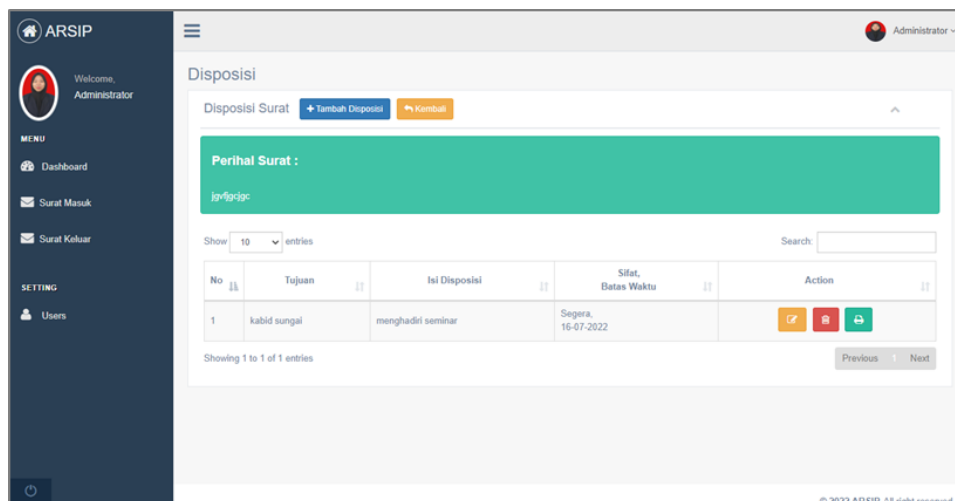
ARSIP

Welcome,
Administrator

MENU

Dashboard

Surat Masuk

Surat Keluar

SETTING

Users

Administrator

Disposisi

Disposisi Surat + Tambah Disposisi Kembali

Perihal Surat :

jgvfjgcjgc

Show 10 entries

Search:

| No | Tujuan | Isi Disposisi | Sifat, Batas Waktu | Action |
|---|---|---|---|---|
| 1 | kabid sungai | menghadiri seminar | Segera, 16-07-2022 | |

Showing 1 to 1 of 1 entries

Previous 1 Next

© 2022 ARSIP. All right reserved